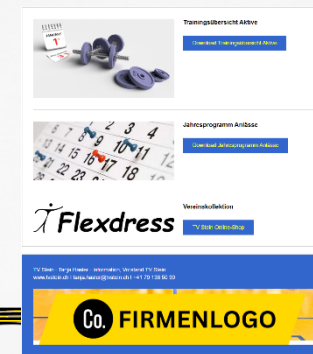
Trainingsübersicht Aktive

Download Trainingsübersicht Aktive

Jahresprogramm Anlässe

Download Jahresprogramm Anlässe

Flexdress

Vereinskollektion

TV Stein Online-Shop

TV Stein · Tanja Hasler · Information, Vorstand TV Stein
www.tvstein.ch · tanja.hasler@tvstein.ch · +41 79 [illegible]

Co. FIRMENLOGO